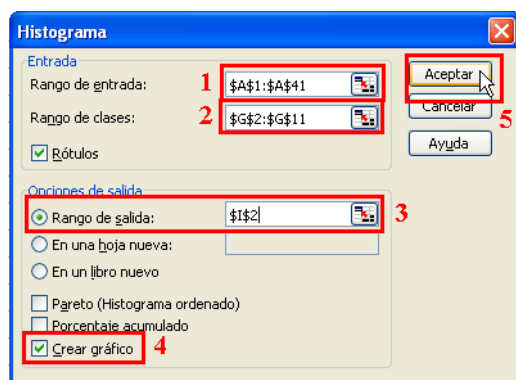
Histograma

Entrada
Rango de entrada: 1 $A$1:$A$41
Rango de clases: 2 $G$2:$G$11
Rótulos

Aceptar
Cancelar 5
Ayuda

Opciones de salida
Rango de salida: $I$2 3
En una hoja nueva:
En un libro nuevo

Pareto (Histograma ordenado)
Porcentaje acumulado
Crear gráfico 4